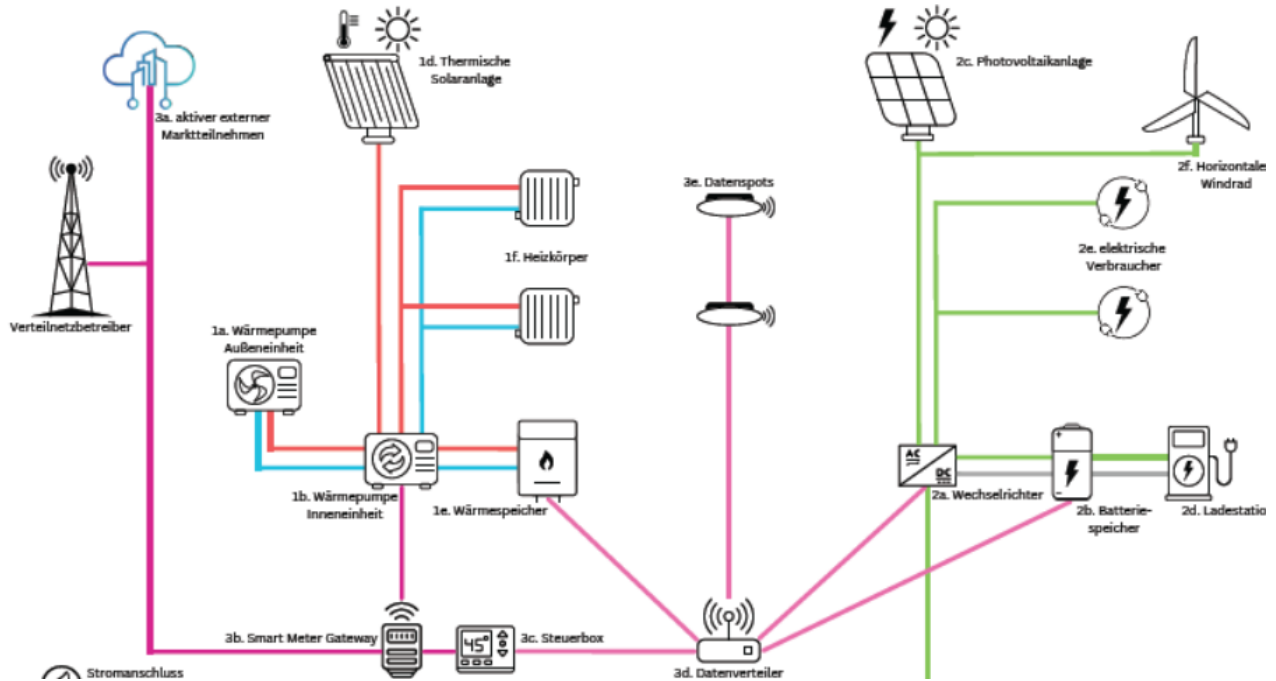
3a. aktiver externer Marktteilnehmen

1d. Thermische Solaranlage

2c. Photovoltaikanlage

2f. Horizontale Windrad

3e. Datenspots

1f. Heizkörper

2e. elektrische Verbraucher

Verteilnetzbetreiber

1a. Wärmepumpe Außeneinheit

AC

DC

1b. Wärmepumpe Inneneinheit

1e. Wärmespeicher

2a. Wechselrichter

2b. Batteriespeicher

2d. Ladestatio

3b. Smart Meter Gateway

45°

3c. Steuerbox

3d. Datenverteiler

Stromanschluss